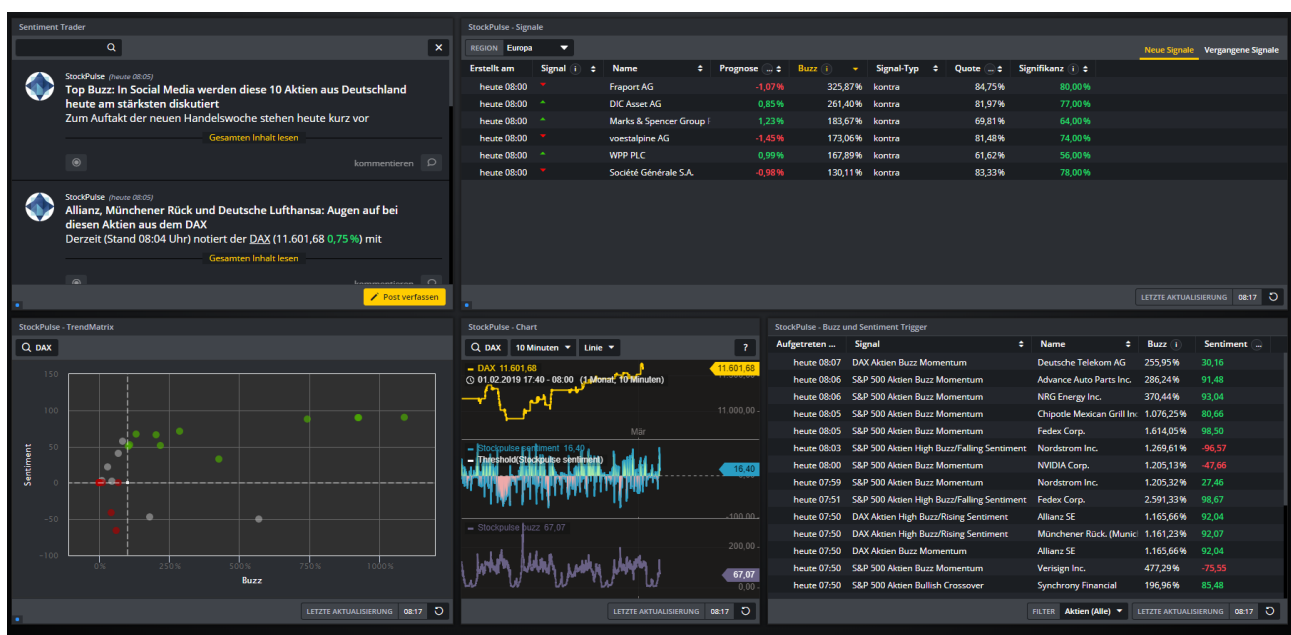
Sentiment Trader

StockPulse (heute 08:05)
Top Buzz: In Social Media werden diese 10 Aktien aus Deutschland heute am stärksten diskutiert
Zum Auftakt der neuen Handelswoche stehen heute kurz vor
Gesamten Inhalt lesen
kommentieren

StockPulse (heute 08:05)
Allianz, Münchener Rück und Deutsche Lufthansa: Augen auf bei diesen Aktien aus dem DAX
Derzeit (Stand 08:04 Uhr) notiert der DAX (11.601,68 0,75 %) mit
Gesamten Inhalt lesen
kommentieren
Post verfassen

StockPulse - Signale
REGION Europa
Neue Signale Vergangene Signale

| Erstellt am | Signal | Name | Prognose | Buzz | Signal-Typ | Quote | Signifikanz |
|---|---|---|---|---|---|---|---|
| heute 08:00 | | Fraport AG | -1,07 % | 325,87 % | kontra | 84,75 % | 80,00 % |
| heute 08:00 | | DIC Asset AG | 0,85 % | 261,40 % | kontra | 81,97 % | 77,00 % |
| heute 08:00 | | Marks & Spencer Group | 1,23 % | 183,67 % | kontra | 69,81 % | 64,00 % |
| heute 08:00 | | voestalpine AG | -1,45 % | 173,06 % | kontra | 81,48 % | 74,00 % |
| heute 08:00 | | WPP PLC | 0,99 % | 167,89 % | kontra | 61,62 % | 56,00 % |
| heute 08:00 | | Société Générale S.A. | -0,98 % | 130,11 % | kontra | 83,33 % | 78,00 % |

LETZTE AKTUALISIERUNG 08:17

StockPulse - TrendMatrix
DAX
150 100 50 0 −50 −100
Sentiment
0% 250% 500% 750% 1000%
Buzz
LETZTE AKTUALISIERUNG 08:17

StockPulse - Chart
DAX 10 Minuten Linie ?
DAX 11.601,68
01.02.2019 17:40 - 08:00 (1 Monat, 10 Minuten)
11.601,68
11.000,0
Mär
Stockpulse sentiment 16,40
Threshold(Stockpulse sentiment)
16,40
-100,00
Stockpulse buzz 67,07
200,00
67,07
0,00
LETZTE AKTUALISIERUNG 08:17

StockPulse - Buzz und Sentiment Trigger

| Aufgetreten ... | Signal | Name | Buzz | Sentiment |
|---|---|---|---|---|
| heute 08:07 | DAX Aktien Buzz Momentum | Deutsche Telekom AG | 255,95 % | 30,16 |
| heute 08:06 | S&P 500 Aktien Buzz Momentum | Advance Auto Parts Inc. | 286,24 % | 91,48 |
| heute 08:06 | S&P 500 Aktien Buzz Momentum | NRG Energy Inc. | 370,44 % | 93,04 |
| heute 08:05 | S&P 500 Aktien Buzz Momentum | Chipotle Mexican Grill Inc | 1.076,25 % | 80,66 |
| heute 08:05 | S&P 500 Aktien Buzz Momentum | Fedex Corp. | 1.614,05 % | 98,50 |
| heute 08:03 | S&P 500 Aktien High Buzz/Falling Sentiment | Nordstrom Inc. | 1.269,61 % | -96,57 |
| heute 08:00 | S&P 500 Aktien Buzz Momentum | NVIDIA Corp. | 1.205,13 % | -47,66 |
| heute 07:59 | S&P 500 Aktien Buzz Momentum | Nordstrom Inc. | 1.205,32 % | 27,46 |
| heute 07:51 | S&P 500 Aktien High Buzz/Falling Sentiment | Fedex Corp. | 2.591,33 % | 98,67 |
| heute 07:50 | DAX Aktien High Buzz/Rising Sentiment | Allianz SE | 1.165,66 % | 92,04 |
| heute 07:50 | DAX Aktien High Buzz/Rising Sentiment | Münchener Rück. (Munic | 1.161,23 % | 92,07 |
| heute 07:50 | DAX Aktien Buzz Momentum | Allianz SE | 1.165,66 % | 92,04 |
| heute 07:50 | S&P 500 Aktien Buzz Momentum | Verisign Inc. | 477,29 % | -75,55 |
| heute 07:50 | S&P 500 Aktien Bullish Crossover | Synchrony Financial | 196,96 % | 85,48 |

FILTER Aktien (Alle) LETZTE AKTUALISIERUNG 08:17